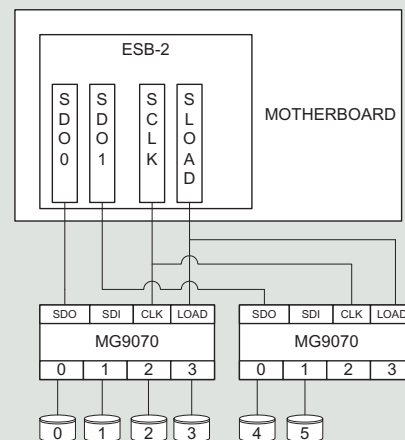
ESB-2

SDO0

SDO1

SCLK

SLOAD

MOTHERBOARD

| SDO | SDI | CLK | LOAD |
|---|---|---|---|

MG9070

| 0 | 1 | 2 | 3 |
|---|---|---|---|

| SDO | SDI | CLK | LOAD |
|---|---|---|---|

MG9070

| 0 | 1 | 2 | 3 |
|---|---|---|---|

0 1 2 3 4 5